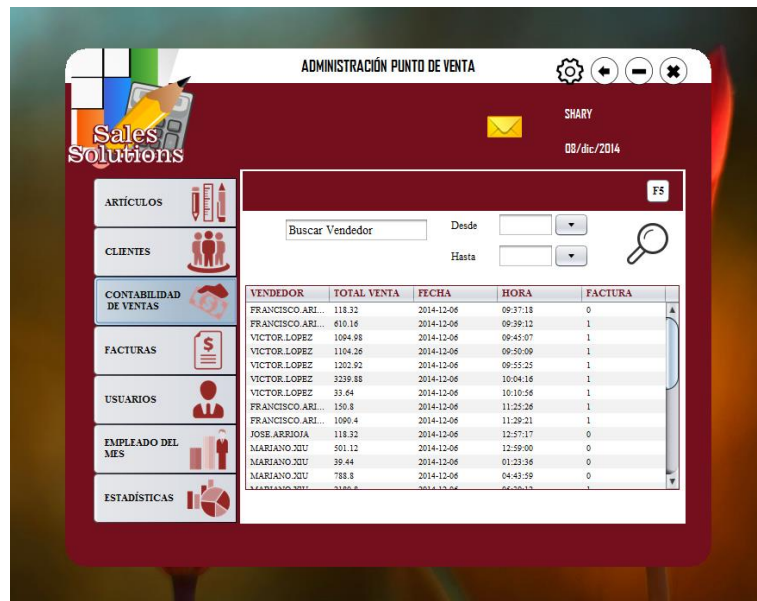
ADMINISTRACIÓN PUNTO DE VENTA

Sales Solutions

SHARY

08/dic/2014

ARTÍCULOS

CLIENTES

CONTABILIDAD DE VENTAS

FACTURAS

USUARIOS

EMPLEADO DEL MES

ESTADÍSTICAS

F5

Buscar Vendedor

Desde

Hasta

| VENDEDOR | TOTAL VENTA | FECHA | HORA | FACTURA |
|---|---|---|---|---|
| FRANCISCO.ARI... | 118.32 | 2014-12-06 | 09:37:18 | 0 |
| FRANCISCO.ARI... | 610.16 | 2014-12-06 | 09:39:12 | 1 |
| VICTOR.LOPEZ | 1094.98 | 2014-12-06 | 09:45:07 | 1 |
| VICTOR.LOPEZ | 1104.26 | 2014-12-06 | 09:50:09 | 1 |
| VICTOR.LOPEZ | 1202.92 | 2014-12-06 | 09:55:25 | 1 |
| VICTOR.LOPEZ | 3239.88 | 2014-12-06 | 10:04:16 | 1 |
| VICTOR.LOPEZ | 33.64 | 2014-12-06 | 10:10:56 | 1 |
| FRANCISCO.ARI... | 150.8 | 2014-12-06 | 11:25:26 | 1 |
| FRANCISCO.ARI... | 1090.4 | 2014-12-06 | 11:29:21 | 1 |
| JOSE.ARRIOJA | 118.32 | 2014-12-06 | 12:57:17 | 0 |
| MARIANO.XIU | 501.12 | 2014-12-06 | 12:59:00 | 0 |
| MARIANO.XIU | 39.44 | 2014-12-06 | 01:23:36 | 0 |
| MARIANO.XIU | 788.8 | 2014-12-06 | 04:43:59 | 0 |
| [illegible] | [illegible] | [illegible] | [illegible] | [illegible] |